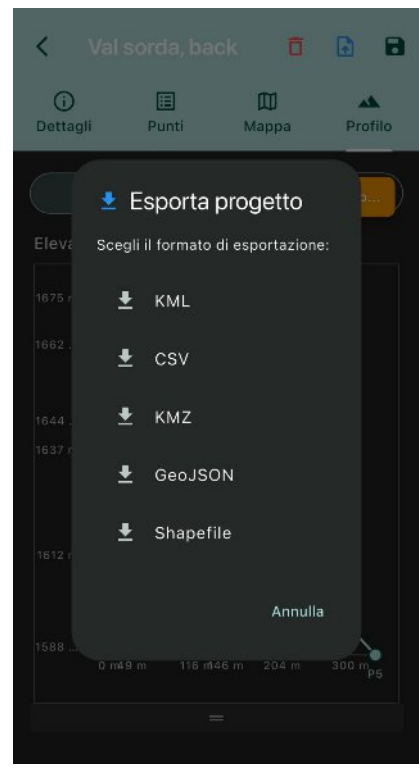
Val sorda, back

Dettagli
Punti
Mappa
Profilo

Eleva

1675
1662
1644
1637
1612
1588

Esporta progetto

Scegli il formato di esportazione:

KML

CSV

KMZ

GeoJSON

Shapefile

Annulla

0 m 49 m 116 m 146 m 204 m 300 m
P5